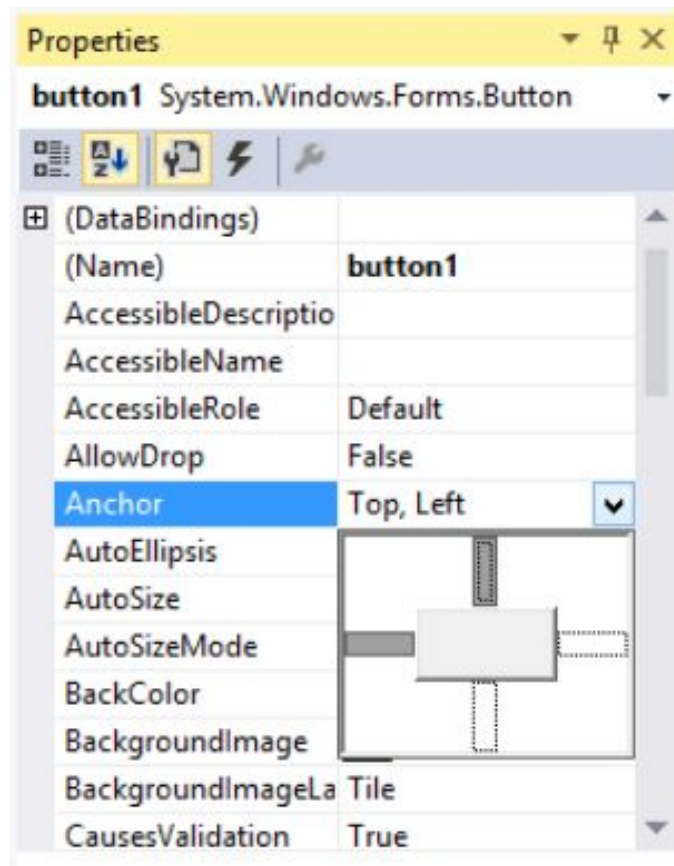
Properties

button1 System.Windows.Forms.Button

| | |
|---|---|
| ⊞ (DataBindings) | |
| (Name) | button1 |
| AccessibleDescriptio | |
| AccessibleName | |
| AccessibleRole | Default |
| AllowDrop | False |
| Anchor | Top, Left |
| AutoEllipsis | |
| AutoSize | |
| AutoSizeMode | |
| BackColor | |
| BackgroundImage | |
| BackgroundImageLa | Tile |
| CausesValidation | True |